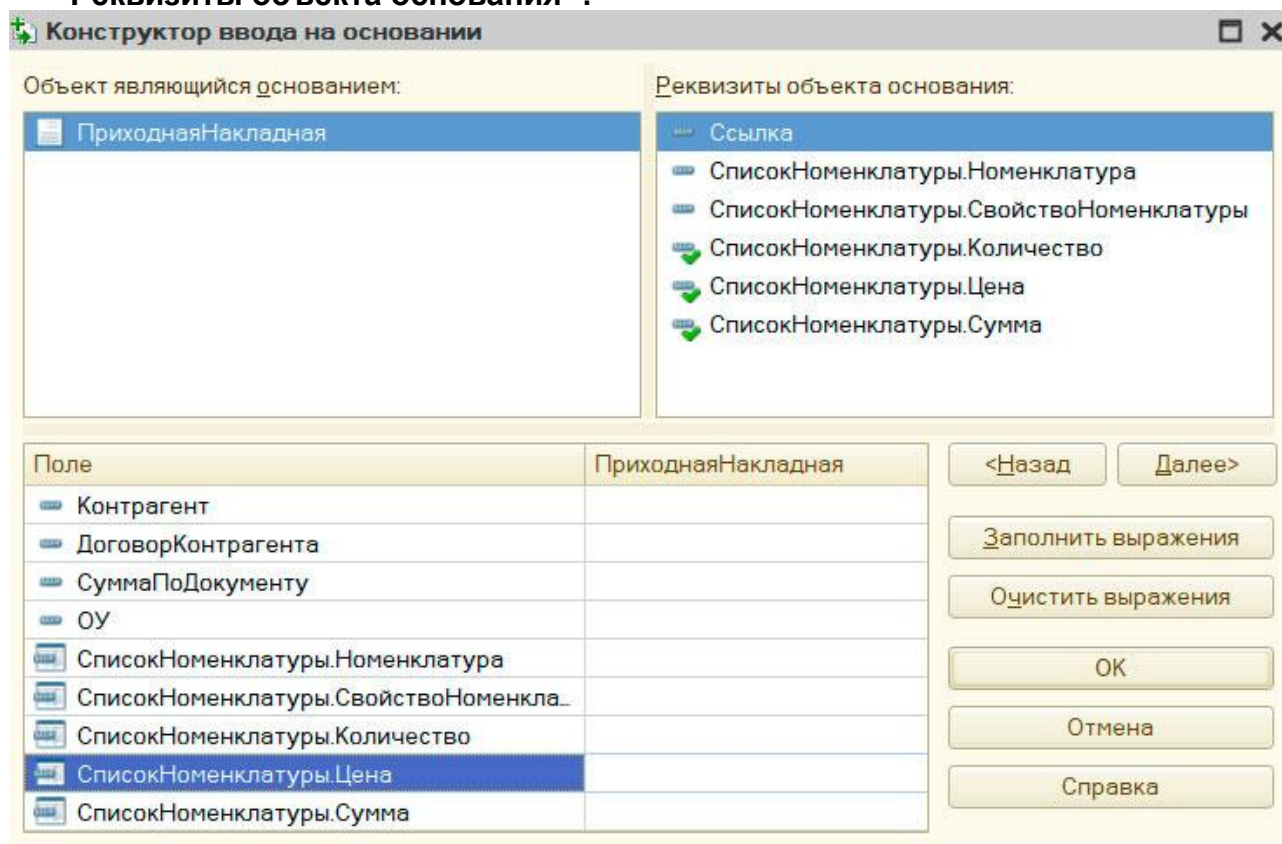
Конструктор ввода на основании

Объект являющийся основанием:

ПриходнаяНакладная

Реквизиты объекта основания:

Ссылка
СписокНоменклатуры.Номенклатура
СписокНоменклатуры.СвойствоНоменклатуры
СписокНоменклатуры.Количество
СписокНоменклатуры.Цена
СписокНоменклатуры.Сумма

| Поле | ПриходнаяНакладная |
|---|---|
| Контрагент | |
| ДоговорКонтрагента | |
| СуммаПоДокументу | |
| ОУ | |
| СписокНоменклатуры.Номенклатура | |
| СписокНоменклатуры.СвойствоНоменкла... | |
| СписокНоменклатуры.Количество | |
| СписокНоменклатуры.Цена | |
| СписокНоменклатуры.Сумма | |

<Назад
Далее>
Заполнить выражения
Очистить выражения
ОК
Отмена
Справка